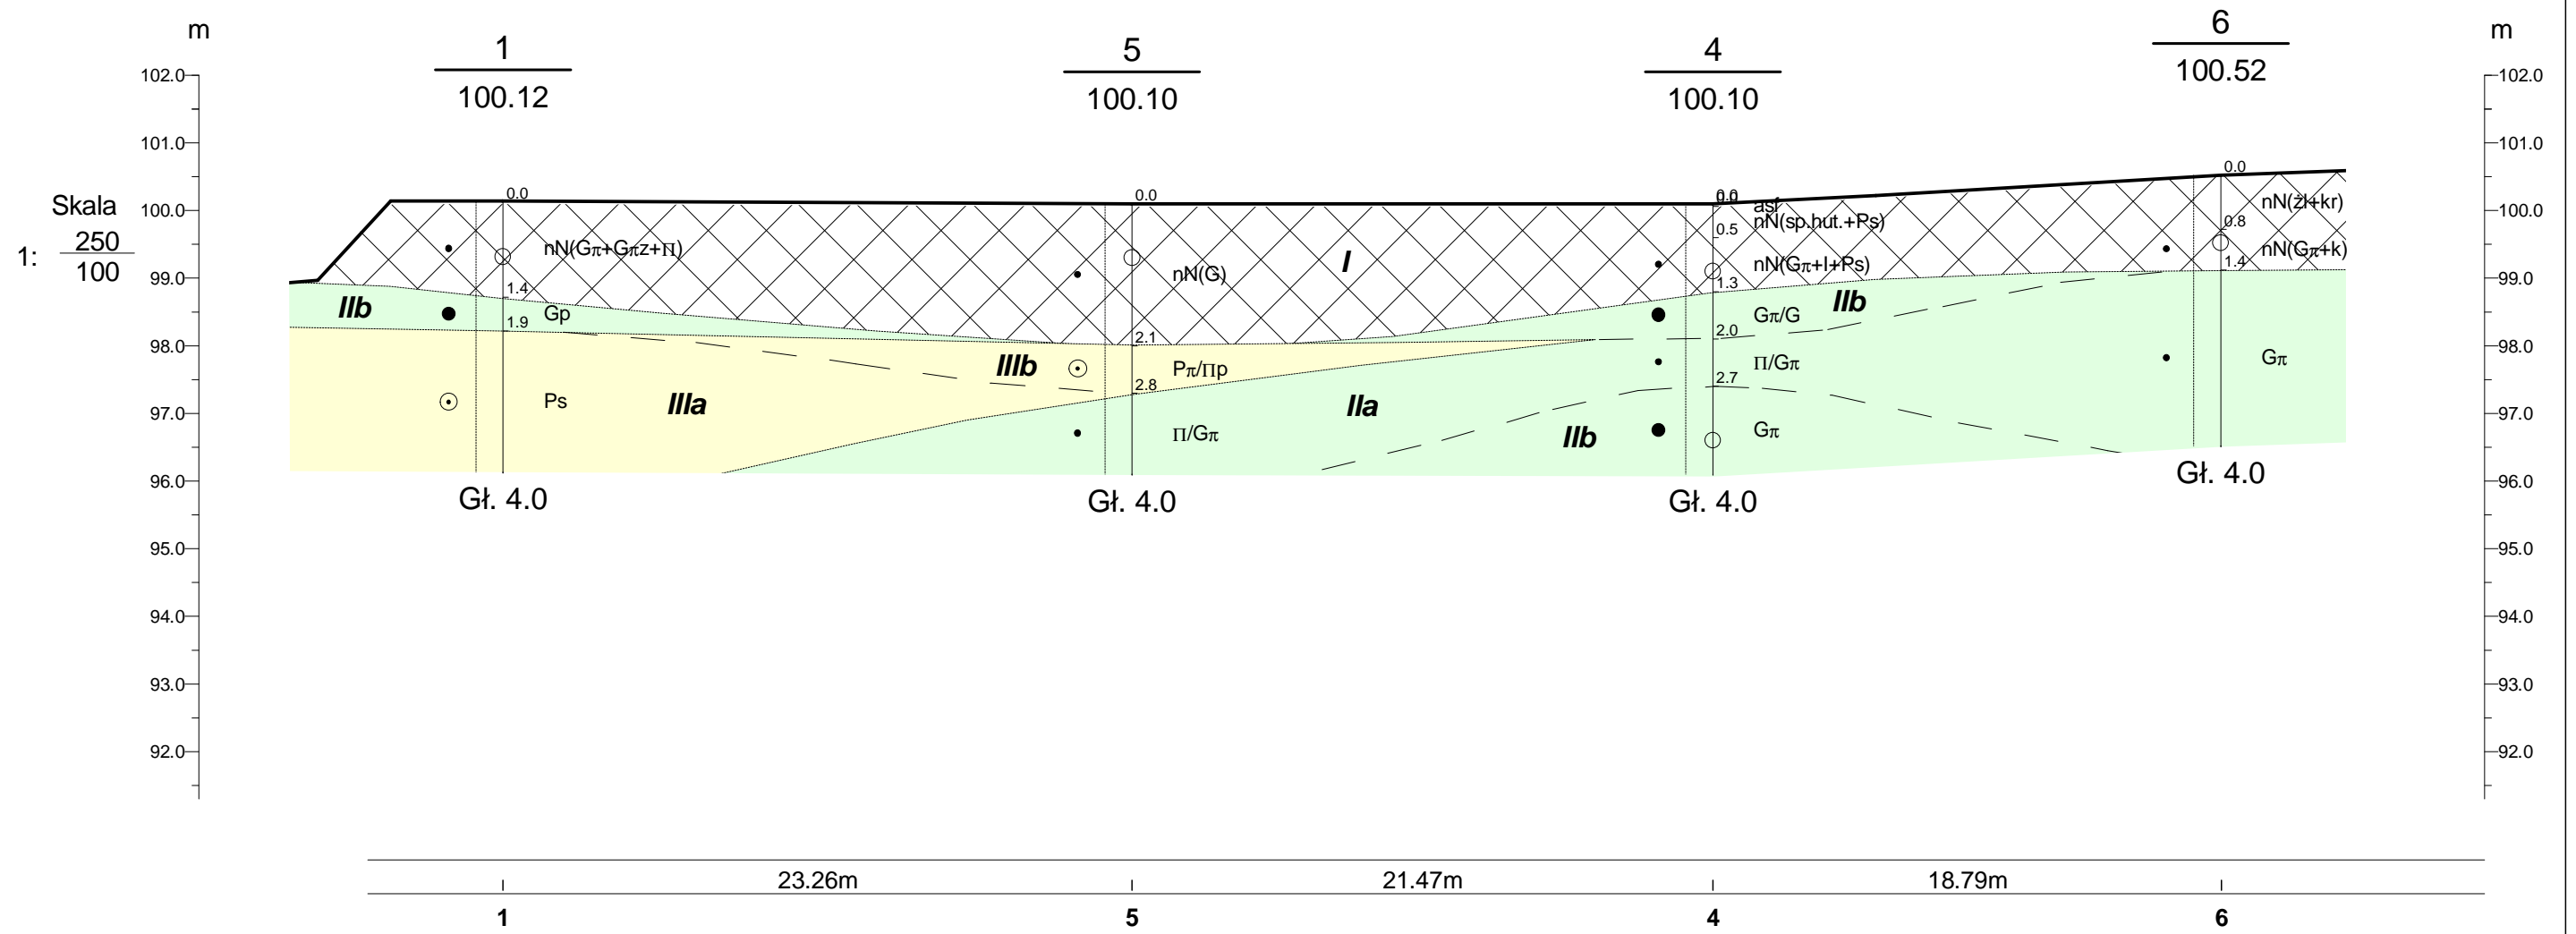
m

$\frac{1}{100.12}$

$\frac{5}{100.10}$

$\frac{4}{100.10}$

$\frac{6}{100.52}$

m

102.0
101.0
Skala
100.0
1: $\frac{250}{100}$
99.0
98.0
97.0
96.0
95.0
94.0
93.0
92.0

0.0
nN(Gπ+Gπz+Π)
1.4
IIb
Gp
1.9
Ps
IIIa
Gł. 4.0

0.0
nN(G)
I
2.1
IIIb
Pπ/Πp
2.8
Π/Gπ
Gł. 4.0

0.0
0.0
asf
0.5
nN(sp.hut.+Ps)
nN(Gπ+I+Ps)
1.3
Gπ/G
2.0
IIb
Π/Gπ
2.7
IIa
IIb
Gπ
Gł. 4.0

0.0
nN(żl+kr)
0.8
nN(Gπ+k)
1.4
Gπ
Gł. 4.0

102.0
101.0
100.0
99.0
98.0
97.0
96.0
95.0
94.0
93.0
92.0

23.26m
21.47m
18.79m

1
5
4
6